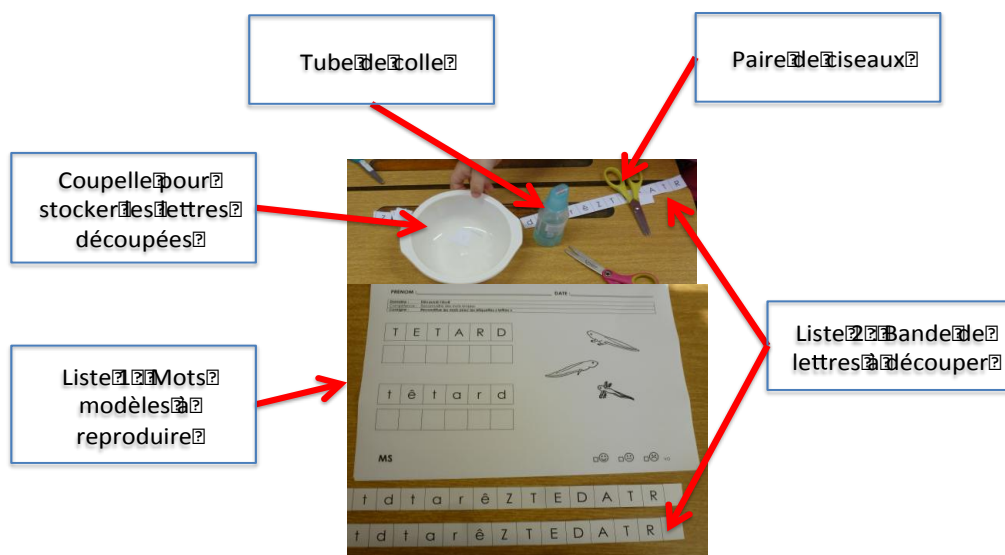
Tube de colle

Paire de ciseaux

Coupelle pour stocker les lettres découpées

Liste 2 : Bande de lettres à découper

Liste 1 : Mots modèles à reproduire

PRENOM : DATE :

T E T A R D

t ê t a r d

MS

t d t a r ê Z T E D A T R

t d t a r ê Z T E D A T R